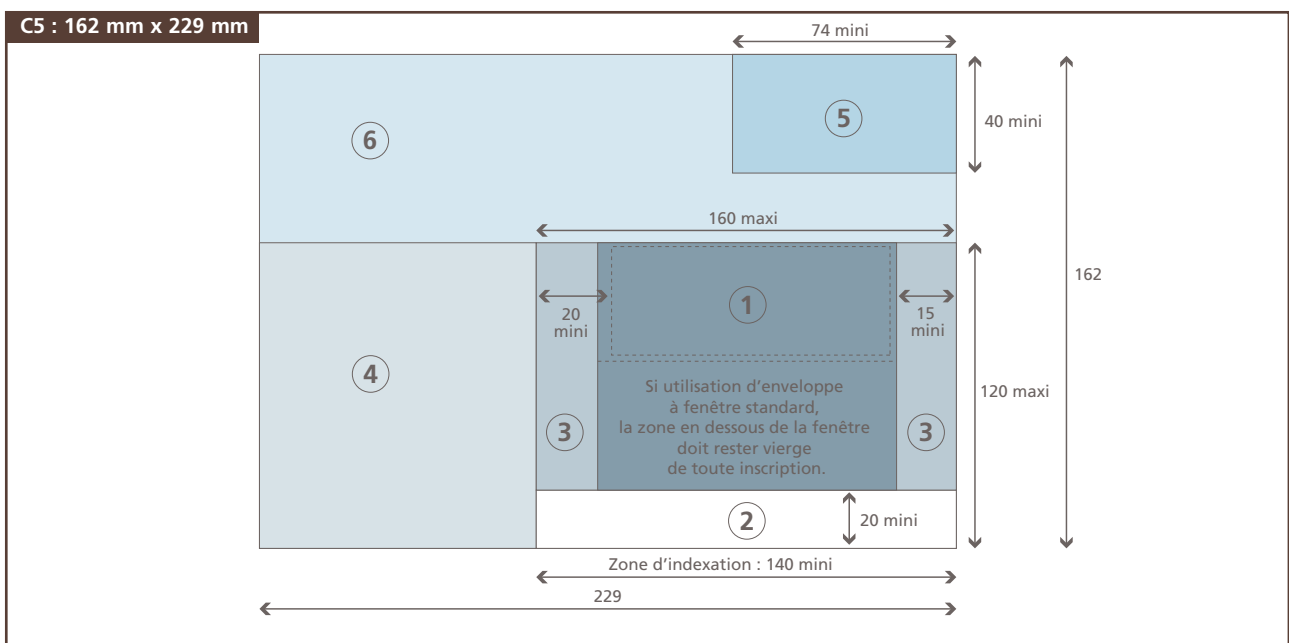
C5 : 162 mm x 229 mm

74 mini

5

40 mini

6

162

160 maxi

1

20 mini

15 mini

4

Si utilisation d'enveloppe à fenêtre standard, la zone en dessous de la fenêtre doit rester vierge de toute inscription.

120 maxi

3

3

2

20 mini

Zone d'indexation : 140 mini

229